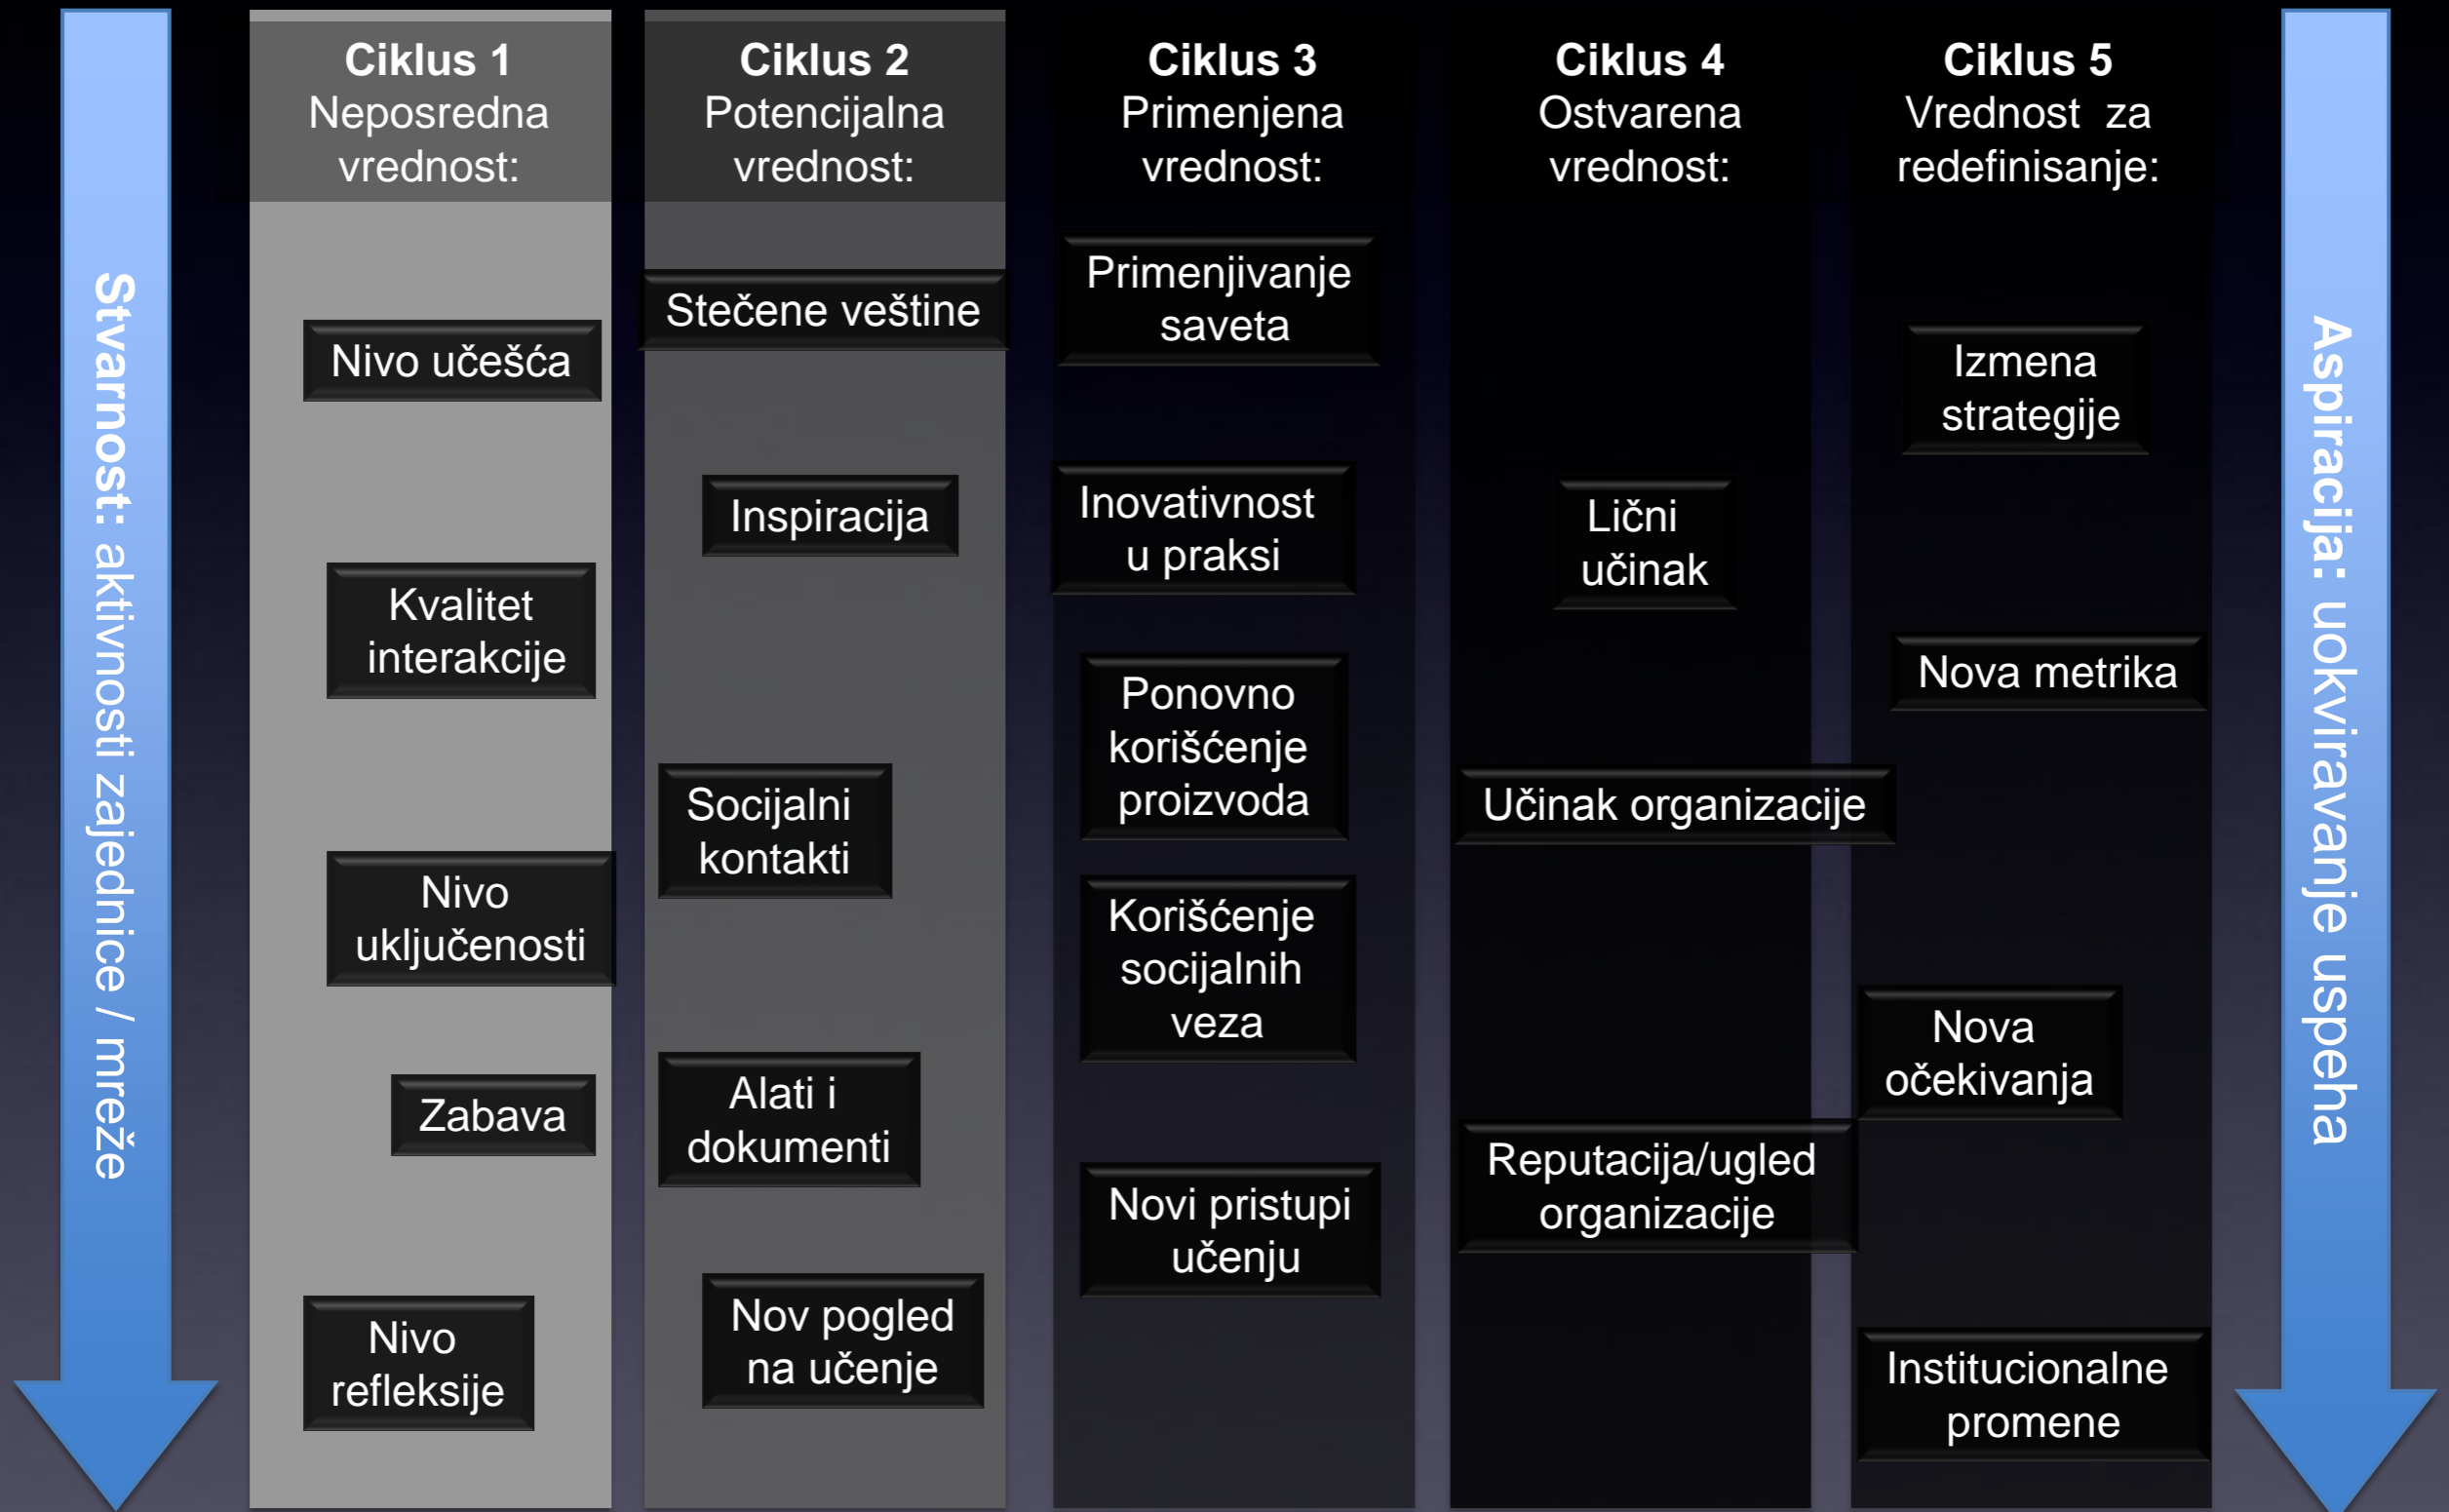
Stvarnost: aktivnosti zajednice / mreže

Ciklus 1
Neposredna vrednost:

Nivo učešća

Kvalitet interakcije

Nivo uključenosti

Zabava

Nivo refleksije

Ciklus 2
Potencijalna vrednost:

Stečene veštine

Inspiracija

Socijalni kontakti

Alati i dokumenti

Nov pogled na učenje

Ciklus 3
Primenjena vrednost:

Primenjivanje saveta

Inovativnost u praksi

Ponovno korišćenje proizvoda

Korišćenje socijalnih veza

Novi pristupi učenju

Ciklus 4
Ostvarena vrednost:

Lični učinak

Učinak organizacije

Reputacija/ugled organizacije

Ciklus 5
Vrednost za redefinisanje:

Izmena strategije

Nova metrika

Nova očekivanja

Institucionalne promene

Aspiracija: uokviravanje uspeha